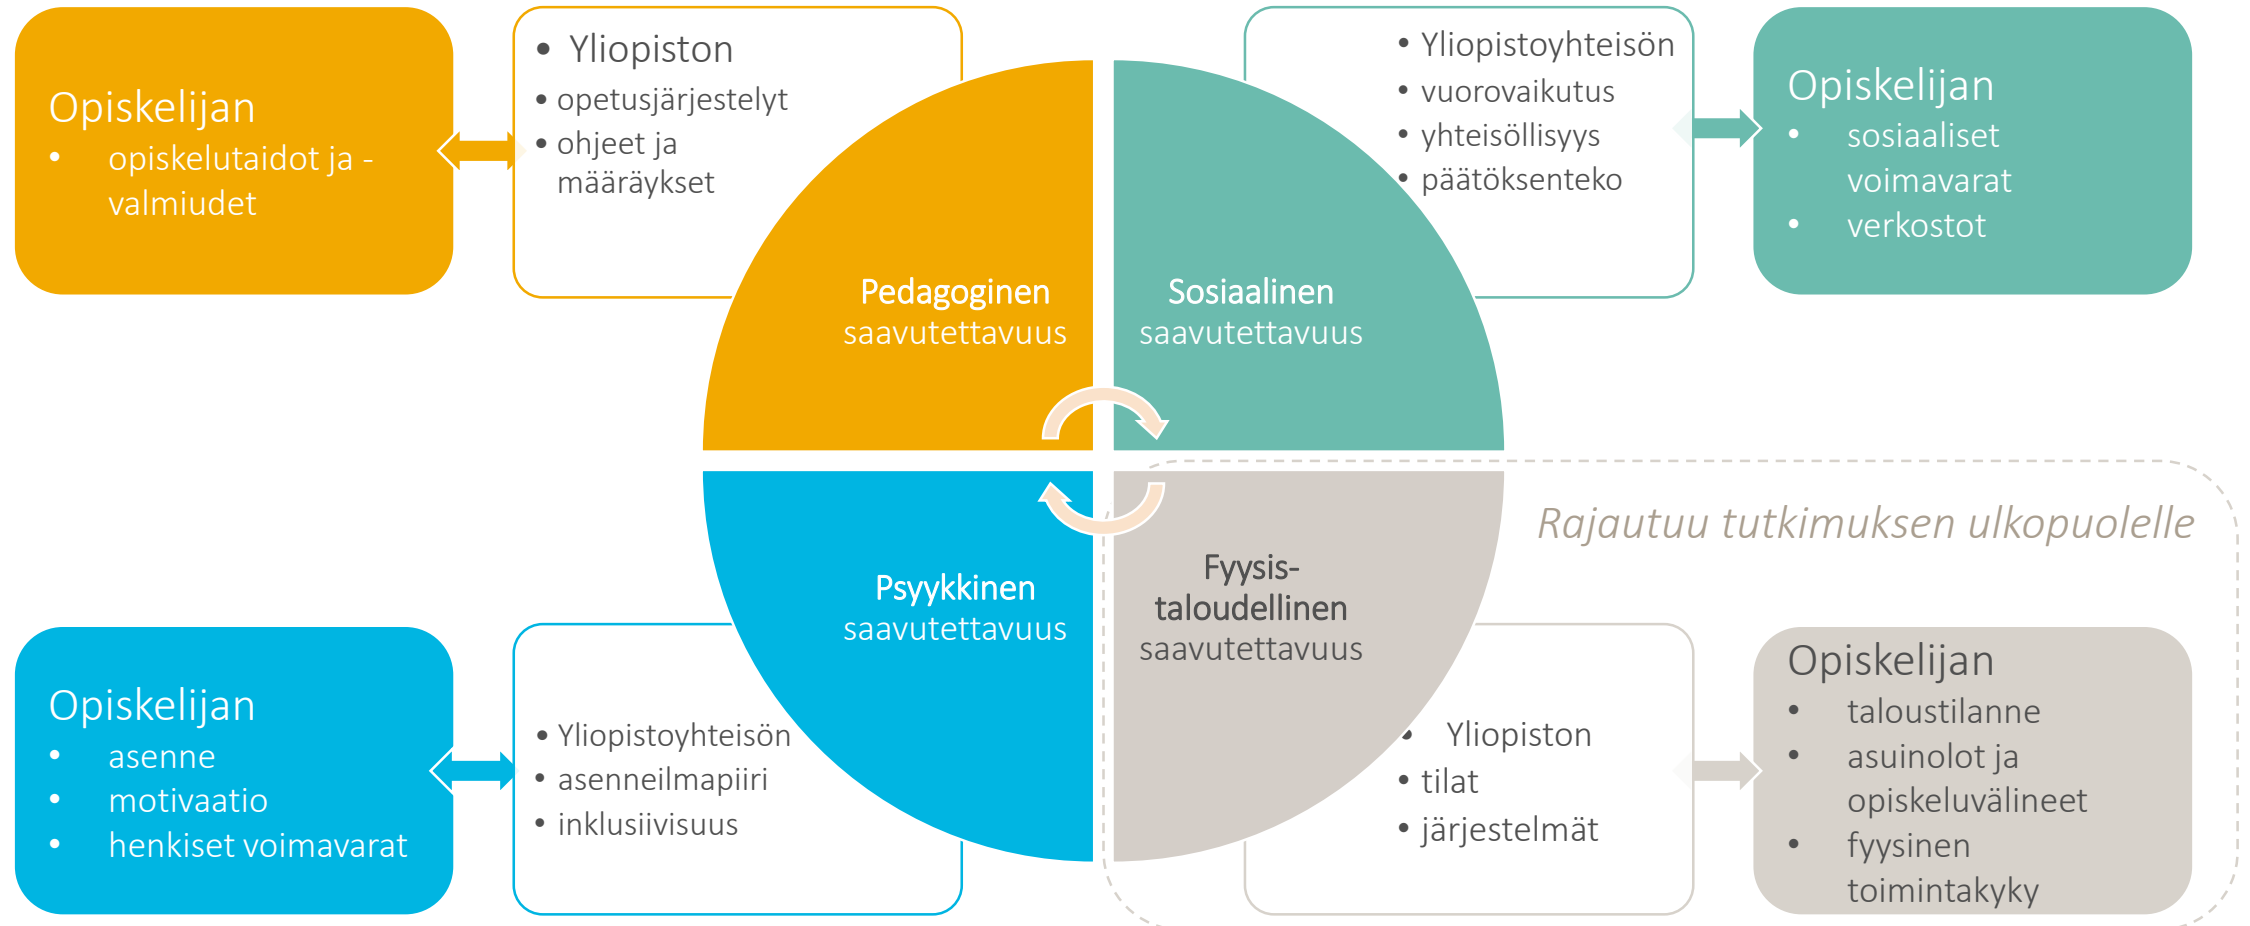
Opiskelijan
- opiskelutaidot ja -valmiudet

- Yliopiston
- opetusjärjestelyt
- ohjeet ja määräykset

- Yliopistoyhteisön
- vuorovaikutus
- yhteisöllisyys
- päätöksenteko

Opiskelijan
- sosiaaliset voimavarat
- verkostot

Pedagoginen saavutettavuus

Sosiaalinen saavutettavuus

Psyykkinen saavutettavuus

Fyysis-taloudellinen saavutettavuus

Rajautuu tutkimuksen ulkopuolelle

Opiskelijan
- asenne
- motivaatio
- henkiset voimavarat

- Yliopistoyhteisön
- asenneilmapiiri
- inklusiivisuus

- Yliopiston
- tilat
- järjestelmät

Opiskelijan
- taloustilanne
- asuinolot ja opiskeluvälineet
- fyysinen toimintakyky